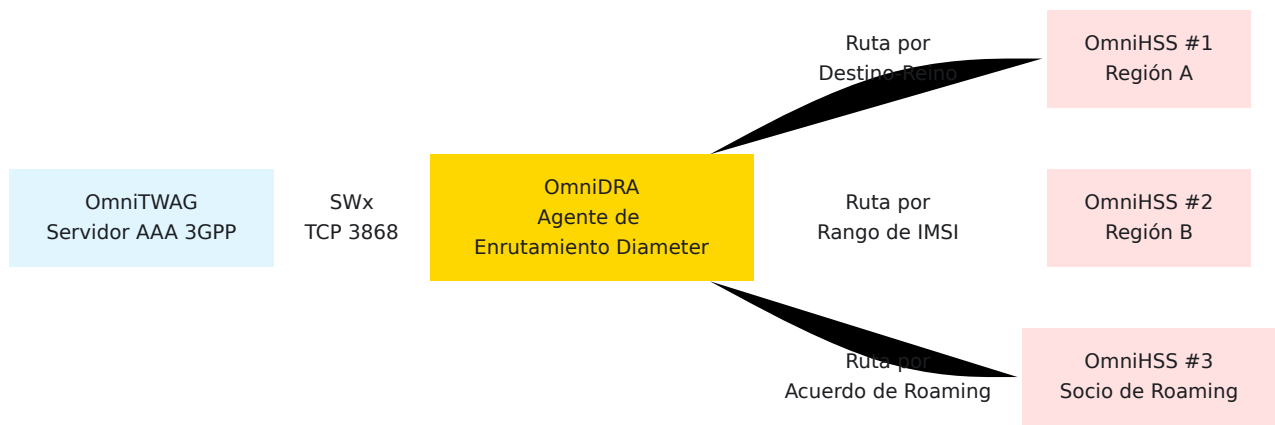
OmniTWAG
Servidor AAA 3GPP

SWx
TCP 3868

OmniDRA
Agente de
Enrutamiento Diameter

Ruta por
Destino-Reino

OmniHSS #1
Región A

Ruta por
Rango de IMSI

OmniHSS #2
Región B

Ruta por
Acuerdo de Roaming

OmniHSS #3
Socio de Roaming